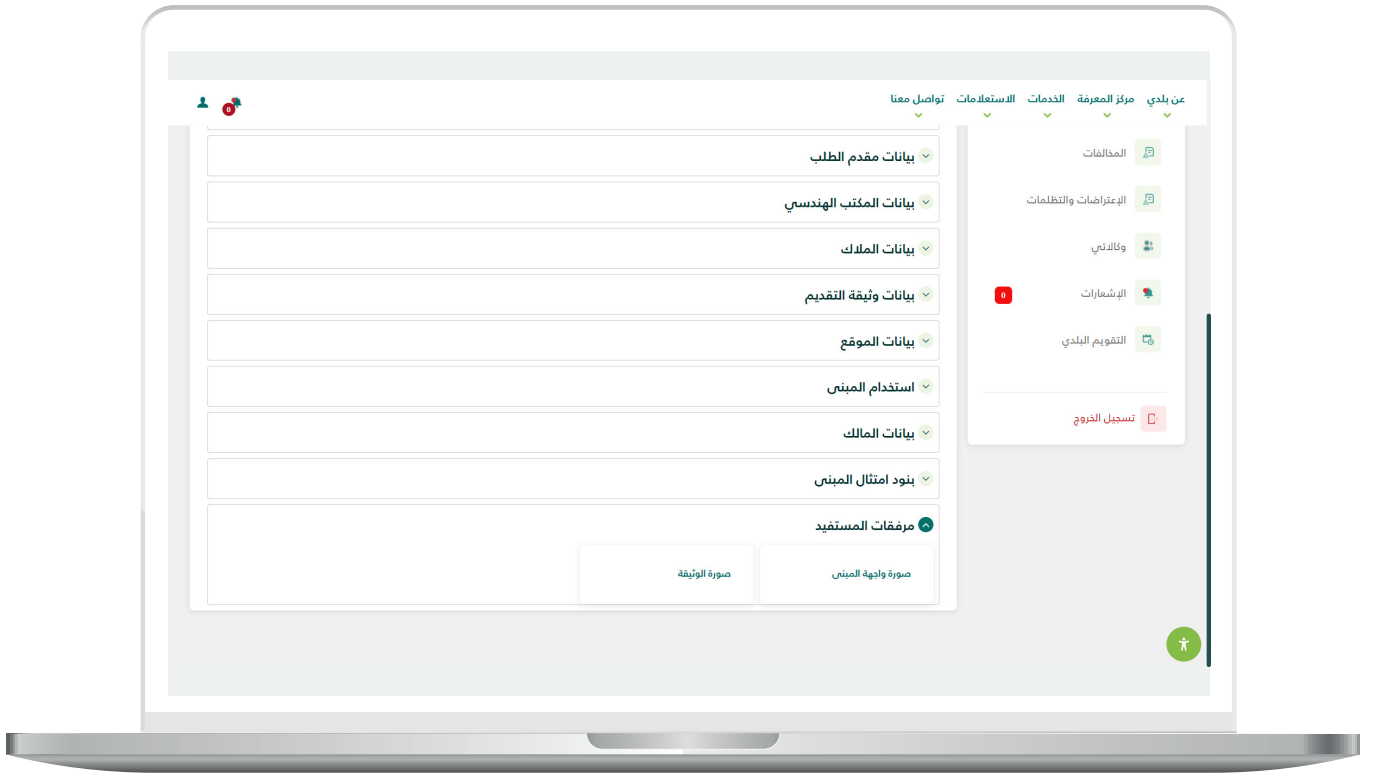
عن بلدي
مركز المعرفة
الخدمات
الاستعلامات
تواصل معنا

0

المخالفات
الإعتراضات والتظلمات
وكالاتي
الإشعارات
0
التقويم البلدي
تسجيل الخروج

بيانات مقدم الطلب
بيانات المكتب الهندسي
بيانات الملاك
بيانات وثيقة التقديم
بيانات الموقع
استخدام المبنى
بيانات المالك
بنود امتثال المبنى
مرفقات المستفيد
صورة واجهة المبنى
صورة الوثيقة